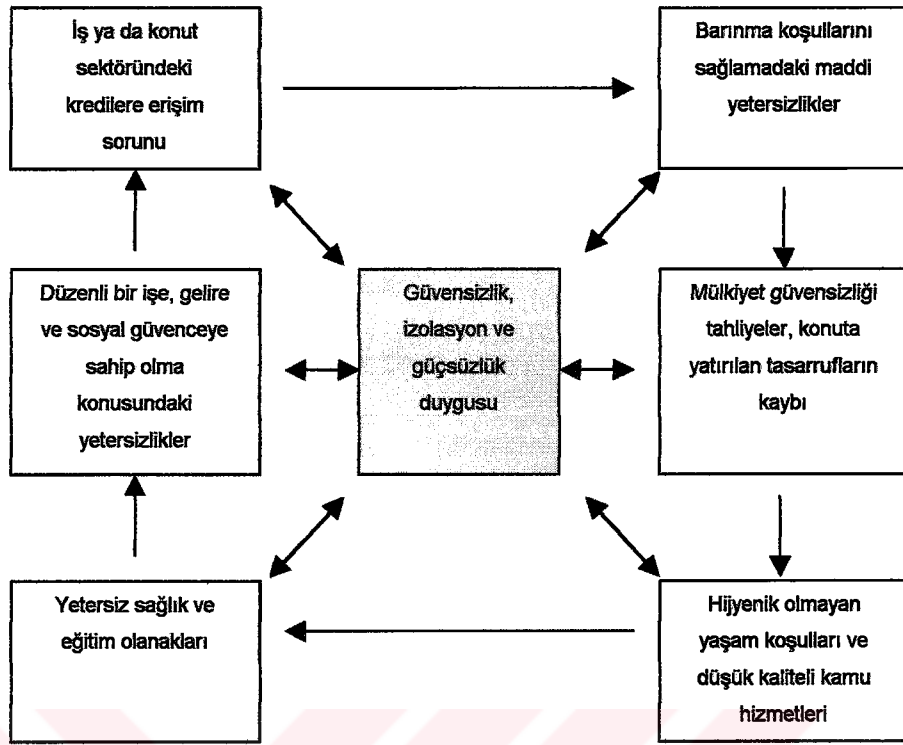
İş ya da konut sektöründeki kredilere erişim sorunu

Barınma koşullarını sağlamadaki maddi yetersizlikler

Düzenli bir işe, gelire ve sosyal güvenceye sahip olma konusundaki yetersizlikler

Güvensizlik, izolasyon ve güçsüzlük duygusu

Mülkiyet güvensizliği tahliyeler, konuta yatırılan tasarrufların kaybı

Yetersiz sağlık ve eğitim olanakları

Hijyenik olmayan yaşam koşulları ve düşük kaliteli kamu hizmetleri